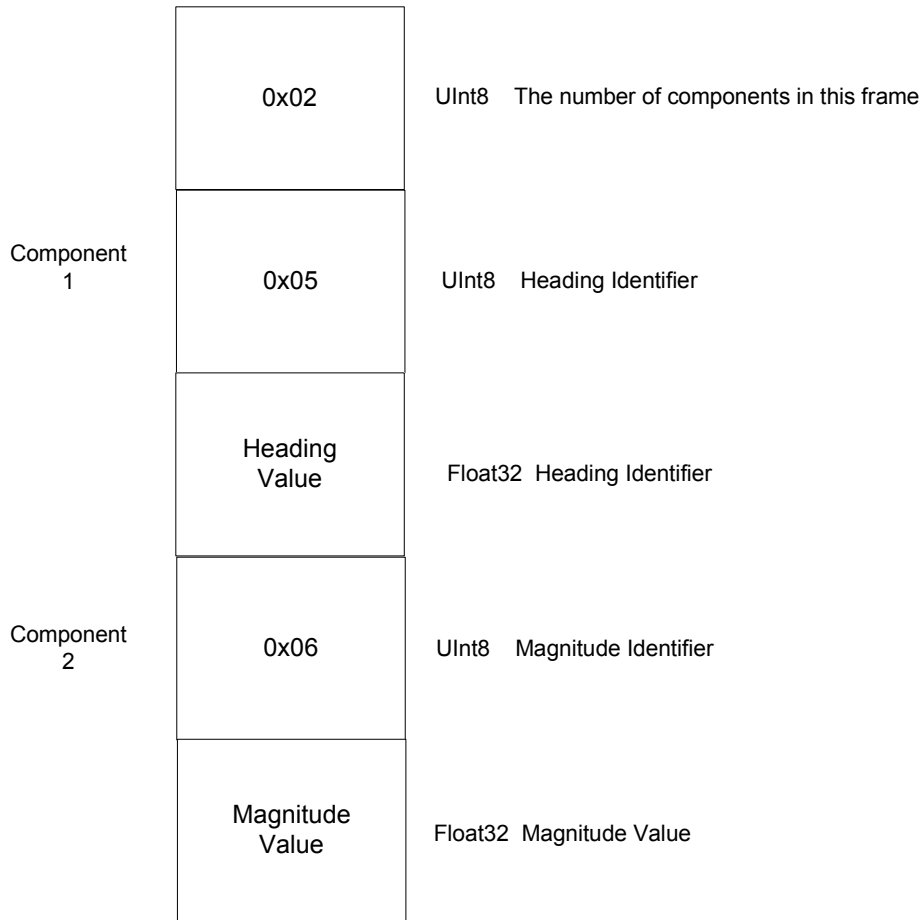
0x02

UInt8 The number of components in this frame

Component 1

0x05

UInt8 Heading Identifier

Heading Value

Float32 Heading Identifier

Component 2

0x06

UInt8 Magnitude Identifier

Magnitude Value

Float32 Magnitude Value